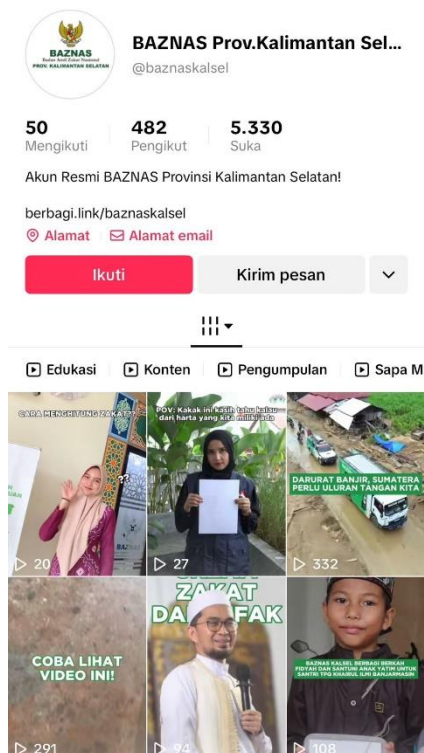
BAZNAS
Badan Amil Zakat Nasional
PROV. KALIMANTAN SELATAN

BAZNAS Prov.Kalimantan Sel...
@baznaskalsel

50 Mengikuti
482 Pengikut
5.330 Suka

Akun Resmi BAZNAS Provinsi Kalimantan Selatan!

berbagi.link/baznaskalsel
Alamat
Alamat email

Ikuti
Kirim pesan

Edukasi
Konten
Pengumpulan
Sapa M

CARA MENGHITUNG ZAKAT??
20

POV: Kakak ini kasih tahu kalau dari harta yang kita miliki ada
27

DARURAT BANJIR, SUMATERA PERLU ULURAN TANGAN KITA
332

COBA LIHAT VIDEO INI!
291

ZAKAT DAN INFAK
94

BAZNAS KALSEL BERBAGI BERKAH POYAH DAN SANTUNI ANAK YATIM UNTUK SANTRI TPQ KHAIRUL ILMI BANJARMASIN
108